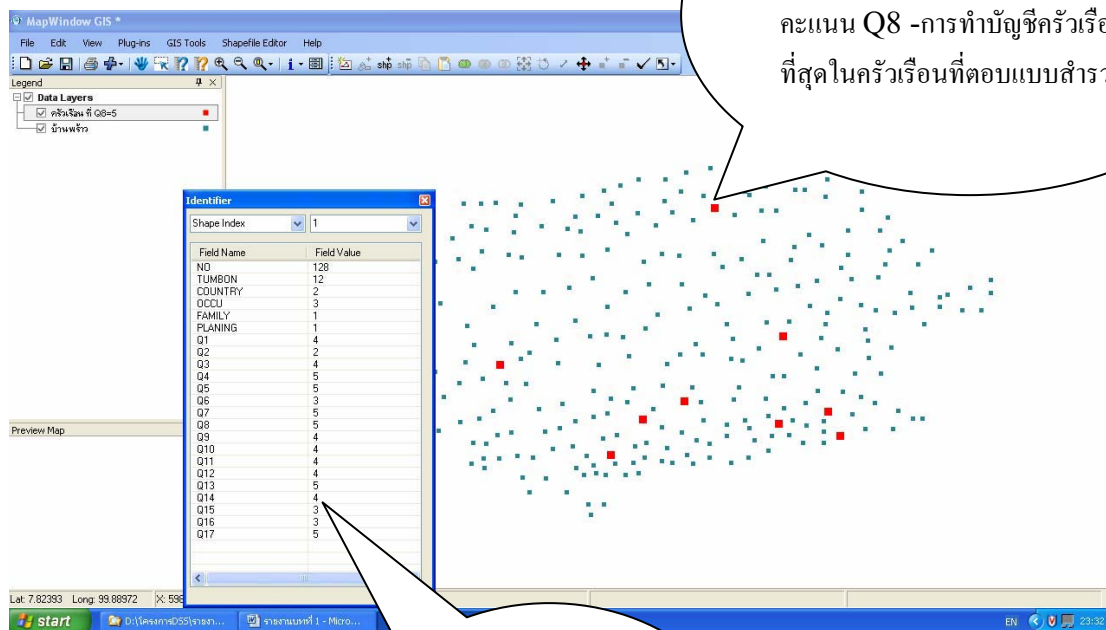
MapWindow GIS *

File Edit View Plug-ins GIS Tools Shapefile Editor Help

Legend

Data Layers

ครัวเรือน ที่ Q8=5

บ้านพร้าว

Preview Map

Identifier

Shape Index 1

| Field Name | Field Value |
|---|---|
| NO | 128 |
| TUMBON | 12 |
| COUNTRY | 2 |
| OCCU | 3 |
| FAMILY | 1 |
| PLANING | 1 |
| Q1 | 4 |
| Q2 | 2 |
| Q3 | 4 |
| Q4 | 5 |
| Q5 | 5 |
| Q6 | 3 |
| Q7 | 5 |
| Q8 | 5 |
| Q9 | 4 |
| Q10 | 4 |
| Q11 | 4 |
| Q12 | 4 |
| Q13 | 5 |
| Q14 | 4 |
| Q15 | 3 |
| Q16 | 3 |
| Q17 | 5 |

คะแนน Q8 -การทำบัญชีครัวเรือ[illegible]
ที่สุดในครัวเรือนที่ตอบแบบสำรว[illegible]

Lat: 7.82393 Long: 99.88972 X: 598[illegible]

start D:\โครงการDSS\รายงา... รายงานบทที่ 1 - Micro...

EN 23:32